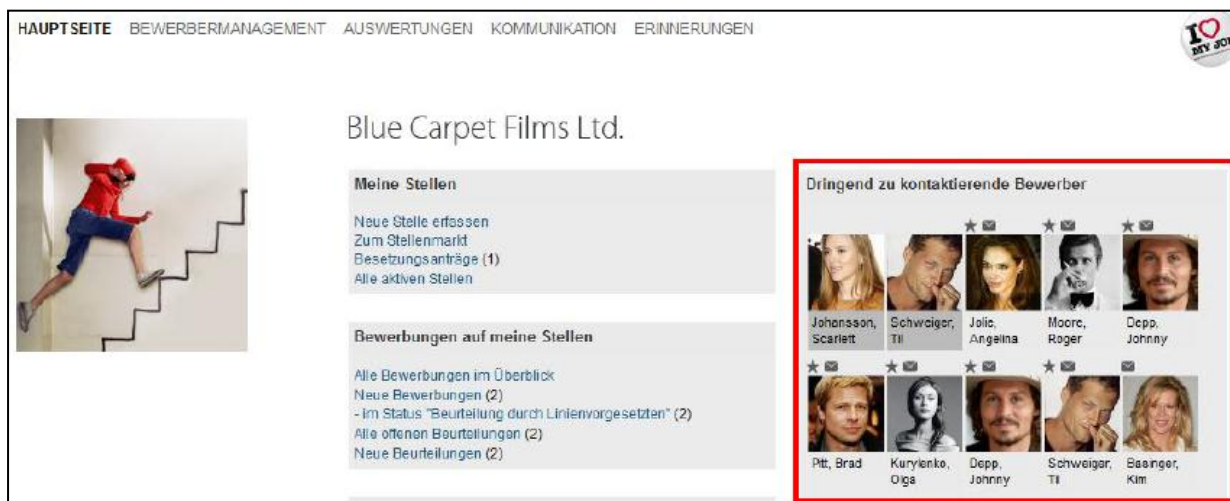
HAUPTSEITE BEWERBERMANAGEMENT AUSWERTUNGEN KOMMUNIKATION ERINNERUNGEN

I ♥ MY JOB

Blue Carpet Films Ltd.

Meine Stellen

Neue Stelle erfassen
Zum Stellenmarkt
Besetzungsanträge (1)
Alle aktiven Stellen

Bewerbungen auf meine Stellen

Alle Bewerbungen im Überblick
Neue Bewerbungen (2)
- im Status "Beurteilung durch Linienvorgesetzten" (2)
Alle offenen Beurteilungen (2)
Neue Beurteilungen (2)

Dringend zu kontaktierende Bewerber

Johansson, Scarlett
Schweiger, Til
Jolie, Angelina
Moore, Roger
Depp, Johnny
Pitt, Brad
Kurylenko, Olga
Depp, Johnny
Schweiger, Til
Basinger, Kim